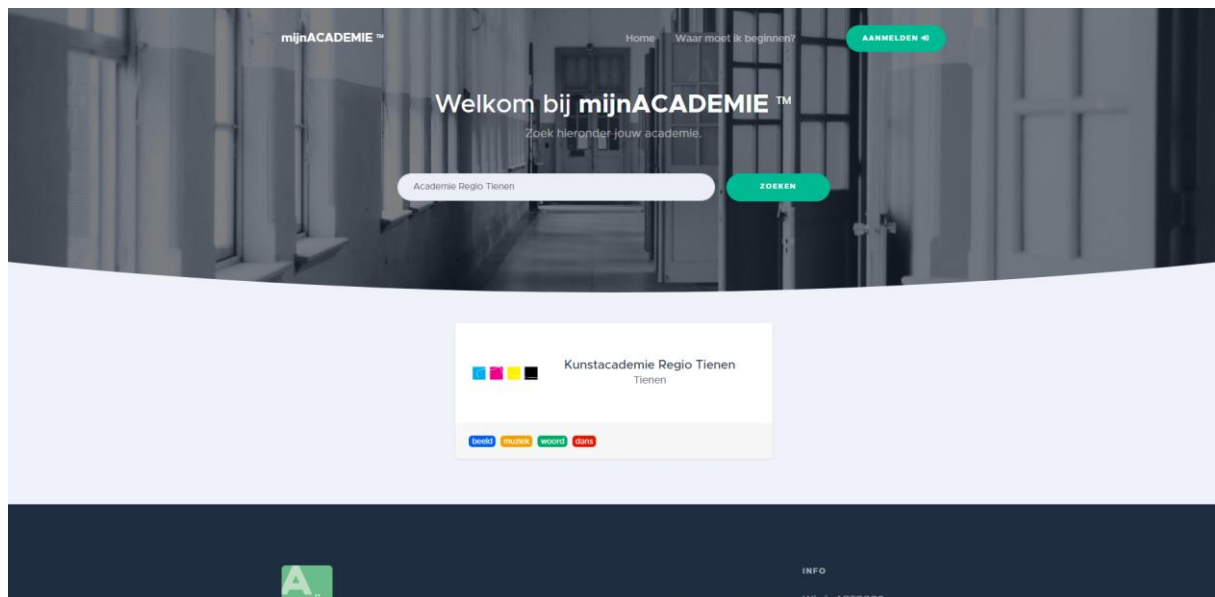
mijnACADEMIE ™

Home Waar moet ik beginnen?

AANMELDEN

Welkom bij mijnACADEMIE ™

Zoek hieronder jouw academie.

Academie Regio Tienen

ZOEKEN

Kunstacademie Regio Tienen
Tienen

beeld muziek woord dans

A

INFO

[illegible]